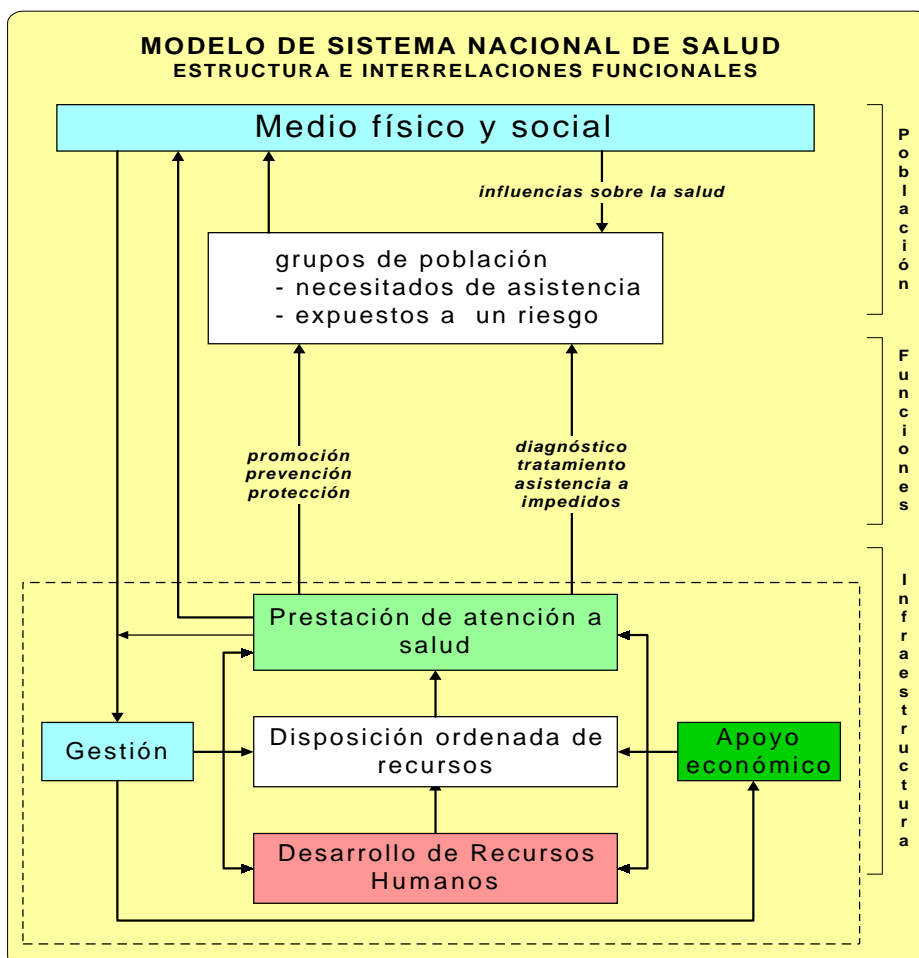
MODELO DE SISTEMA NACIONAL DE SALUD
ESTRUCTURA E INTERRELACIONES FUNCIONALES

Medio físico y social

influencias sobre la salud

grupos de población
- necesitados de asistencia
- expuestos a un riesgo

promoción
prevención
protección

diagnóstico
tratamiento
asistencia a
impedidos

Prestación de atención a salud

Gestión

Disposición ordenada de recursos

Apoyo económico

Desarrollo de Recursos Humanos

Población

Funciones

Infraestructura